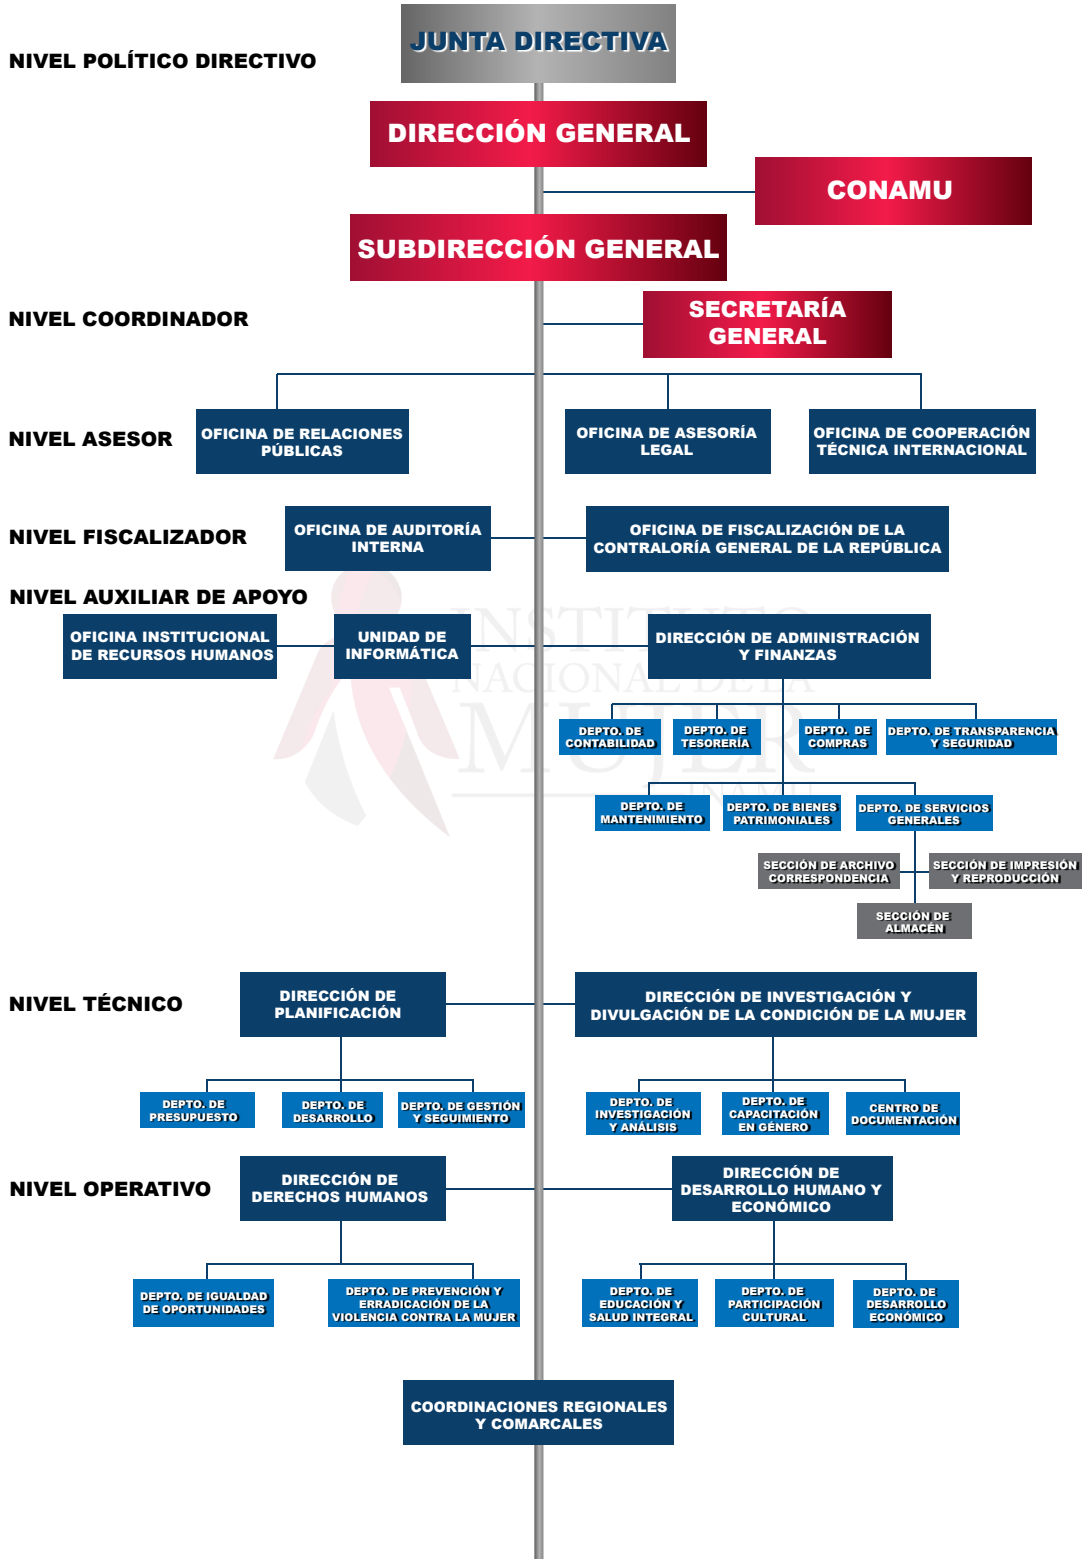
NIVEL POLÍTICO DIRECTIVO

JUNTA DIRECTIVA

DIRECCIÓN GENERAL

CONAMU

SUBDIRECCIÓN GENERAL

NIVEL COORDINADOR

SECRETARÍA GENERAL

NIVEL ASESOR

OFICINA DE RELACIONES PÚBLICAS

OFICINA DE ASESORÍA LEGAL

OFICINA DE COOPERACIÓN TÉCNICA INTERNACIONAL

NIVEL FISCALIZADOR

OFICINA DE AUDITORÍA INTERNA

OFICINA DE FISCALIZACIÓN DE LA CONTRALORÍA GENERAL DE LA REPÚBLICA

NIVEL AUXILIAR DE APOYO

OFICINA INSTITUCIONAL DE RECURSOS HUMANOS

UNIDAD DE INFORMÁTICA

DIRECCIÓN DE ADMINISTRACIÓN Y FINANZAS

DEPTO. DE CONTABILIDAD

DEPTO. DE TESORERÍA

DEPTO. DE COMPRAS

DEPTO. DE TRANSPARENCIA Y SEGURIDAD

DEPTO. DE MANTENIMIENTO

DEPTO. DE BIENES PATRIMONIALES

DEPTO. DE SERVICIOS GENERALES

SECCIÓN DE ARCHIVO CORRESPONDENCIA

SECCIÓN DE IMPRESIÓN Y REPRODUCCIÓN

SECCIÓN DE ALMACÉN

NIVEL TÉCNICO

DIRECCIÓN DE PLANIFICACIÓN

DIRECCIÓN DE INVESTIGACIÓN Y DIVULGACIÓN DE LA CONDICIÓN DE LA MUJER

DEPTO. DE PRESUPUESTO

DEPTO. DE DESARROLLO

DEPTO. DE GESTIÓN Y SEGUIMIENTO

DEPTO. DE INVESTIGACIÓN Y ANÁLISIS

DEPTO. DE CAPACITACIÓN EN GÉNERO

CENTRO DE DOCUMENTACIÓN

NIVEL OPERATIVO

DIRECCIÓN DE DERECHOS HUMANOS

DIRECCIÓN DE DESARROLLO HUMANO Y ECONÓMICO

DEPTO. DE IGUALDAD DE OPORTUNIDADES

DEPTO. DE PREVENCIÓN Y ERRADICACIÓN DE LA VIOLENCIA CONTRA LA MUJER

DEPTO. DE EDUCACIÓN Y SALUD INTEGRAL

DEPTO. DE PARTICIPACIÓN CULTURAL

DEPTO. DE DESARROLLO ECONÓMICO

COORDINACIONES REGIONALES Y COMARCALES